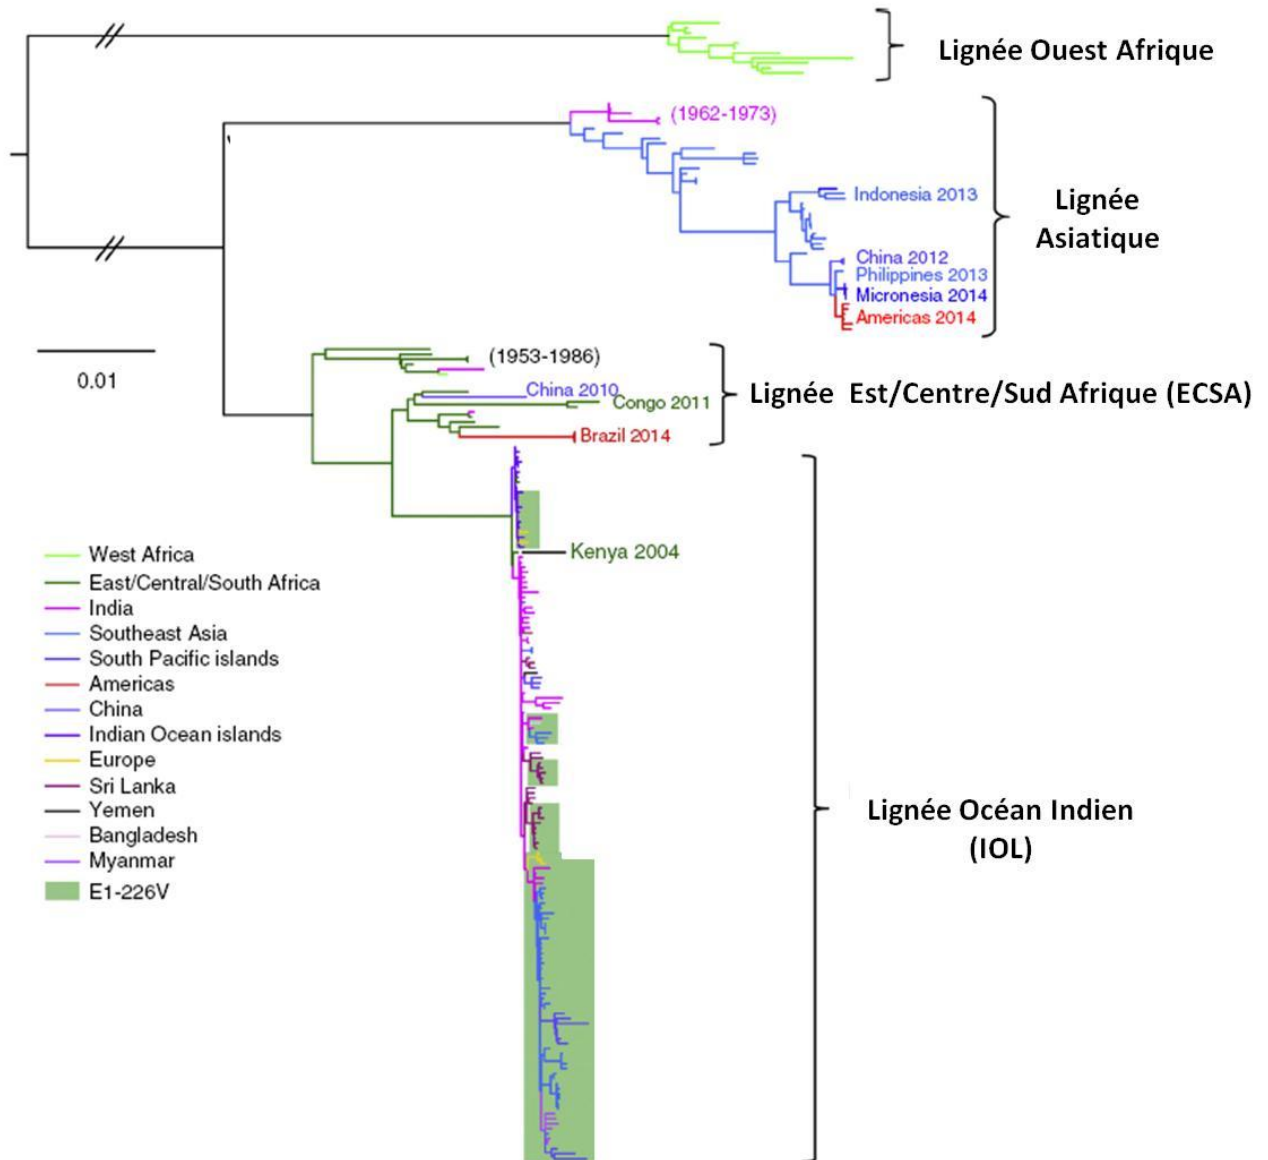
Lignée Ouest Afrique

(1962-1973)

Indonesia 2013

Lignée Asiatique

China 2012
Philippines 2013
Micronesia 2014
Americas 2014

0.01

(1953-1986)

China 2010
Congo 2011

Lignée Est/Centre/Sud Afrique (ECSA)

Brazil 2014

Kenya 2004

West Africa
East/Central/South Africa
India
Southeast Asia
South Pacific islands
Americas
China
Indian Ocean islands
Europe
Sri Lanka
Yemen
Bangladesh
Myanmar
E1-226V

Lignée Océan Indien (IOL)